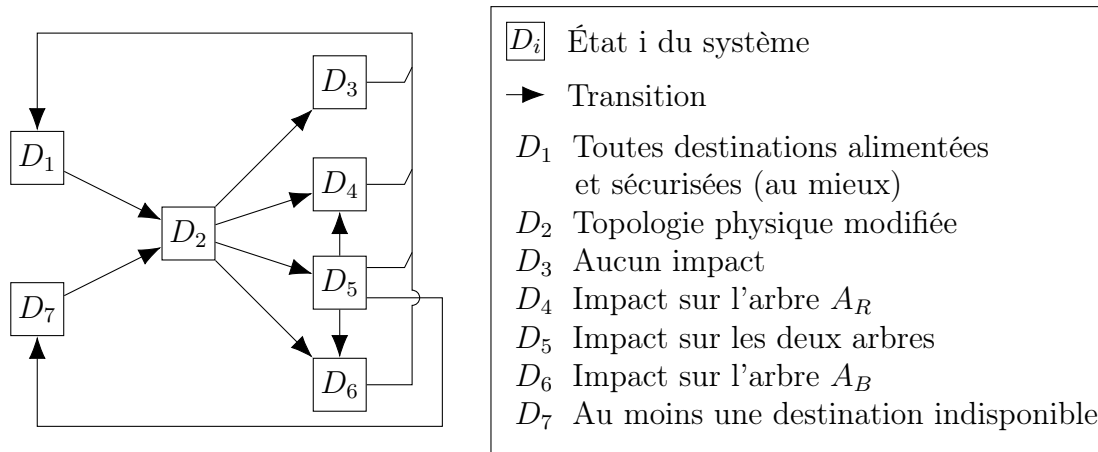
$D_3$
$D_1$
$D_4$
$D_2$
$D_5$
$D_7$
$D_6$

$D_i$ État i du système
Transition
$D_1$ Toutes destinations alimentées et sécurisées (au mieux)
$D_2$ Topologie physique modifiée
$D_3$ Aucun impact
$D_4$ Impact sur l'arbre $A_R$
$D_5$ Impact sur les deux arbres
$D_6$ Impact sur l'arbre $A_B$
$D_7$ Au moins une destination indisponible